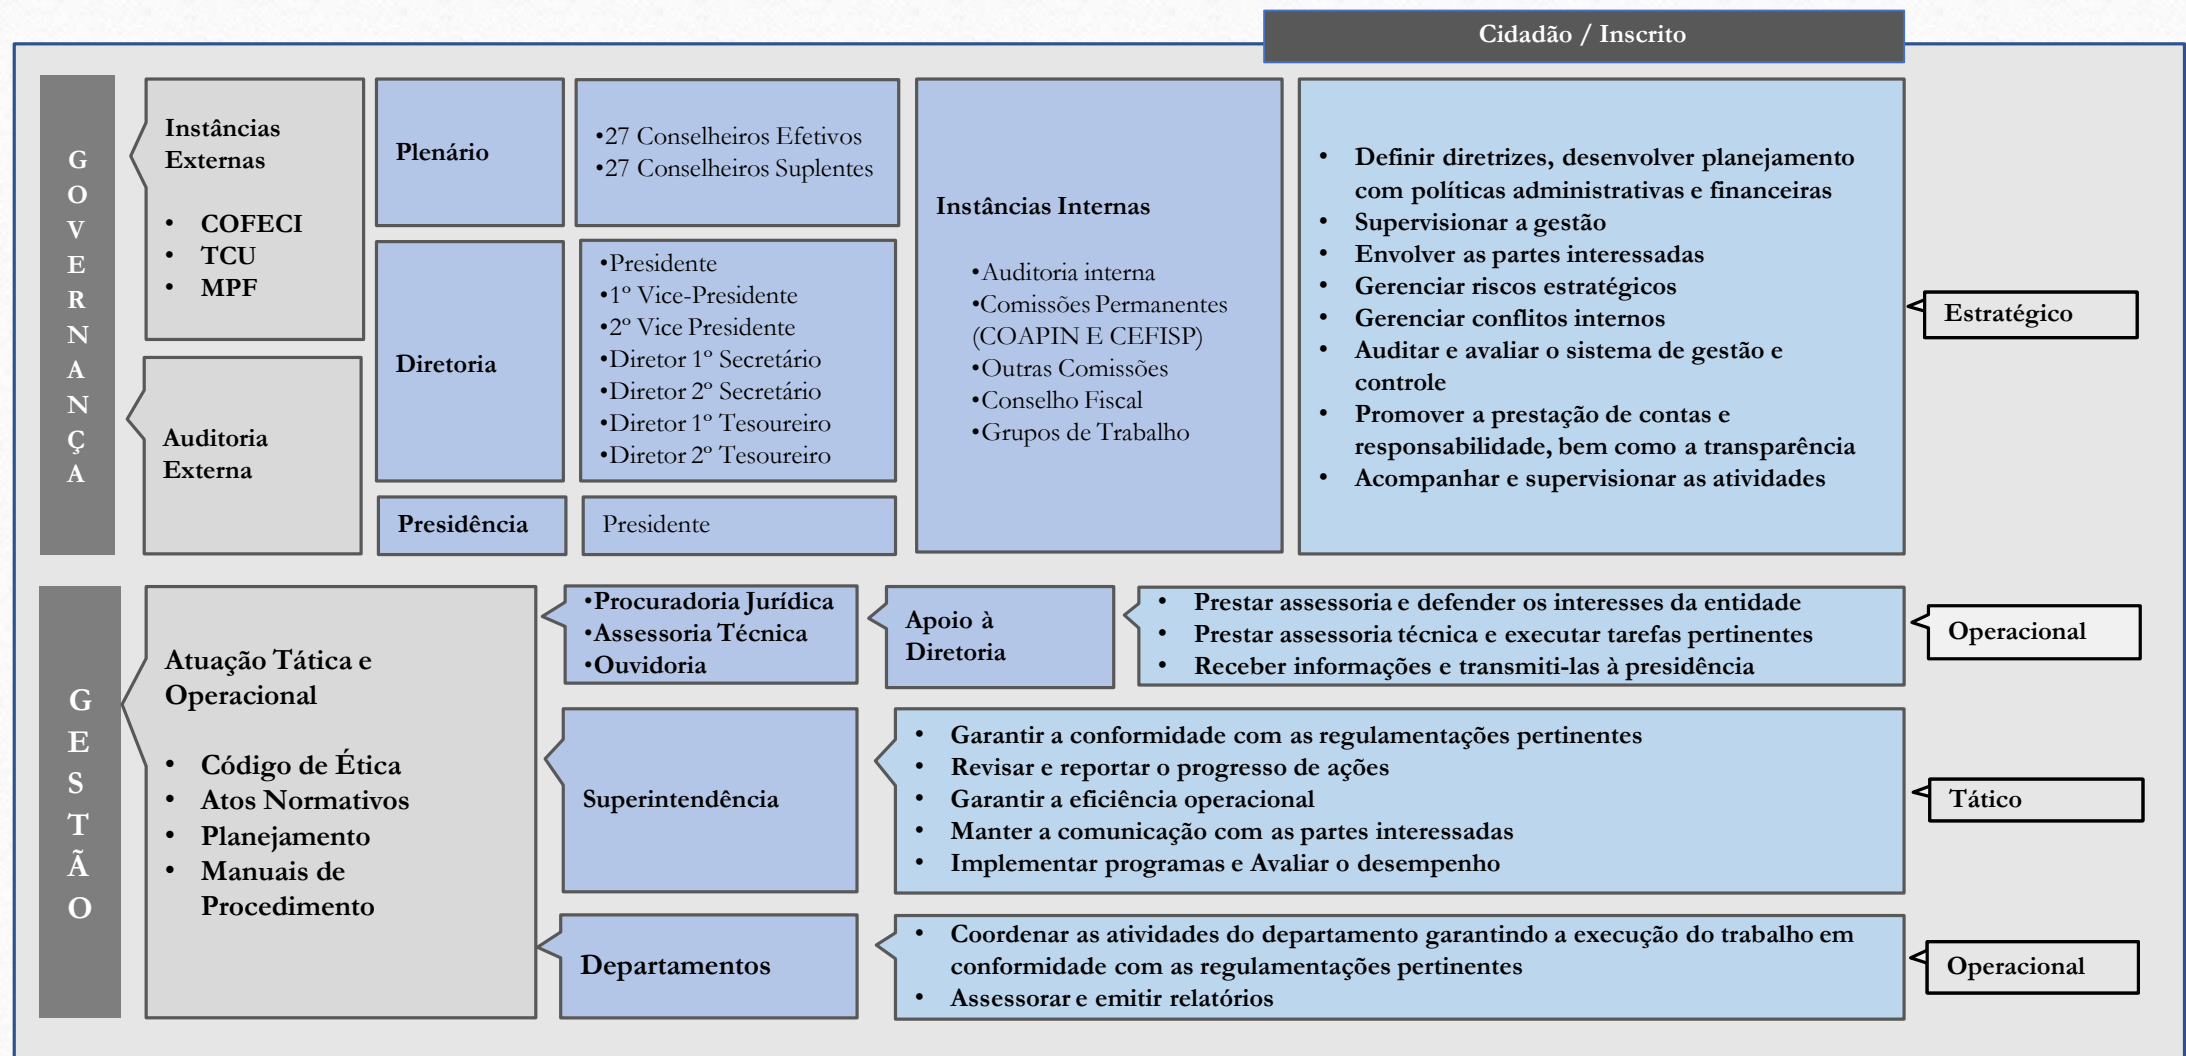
Cidadão / Inscrito

GOVERNANÇA

Instâncias Externas

- COFECI
- TCU
- MPF

Auditoria Externa

Plenário

•27 Conselheiros Efetivos
•27 Conselheiros Suplentes

Diretoria

•Presidente
•1º Vice-Presidente
•2º Vice Presidente
•Diretor 1º Secretário
•Diretor 2º Secretário
•Diretor 1º Tesoureiro
•Diretor 2º Tesoureiro

Presidência

Presidente

Instâncias Internas

•Auditoria interna
•Comissões Permanentes (COAPIN E CEFISP)
•Outras Comissões
•Conselho Fiscal
•Grupos de Trabalho

- Definir diretrizes, desenvolver planejamento com políticas administrativas e financeiras
- Supervisionar a gestão
- Envolver as partes interessadas
- Gerenciar riscos estratégicos
- Gerenciar conflitos internos
- Auditar e avaliar o sistema de gestão e controle
- Promover a prestação de contas e responsabilidade, bem como a transparência
- Acompanhar e supervisionar as atividades

Estratégico

GESTÃO

Atuação Tática e Operacional

- Código de Ética
- Atos Normativos
- Planejamento
- Manuais de Procedimento

•Procuradoria Jurídica
•Assessoria Técnica
•Ouvidoria

Apoio à Diretoria

- Prestar assessoria e defender os interesses da entidade
- Prestar assessoria técnica e executar tarefas pertinentes
- Receber informações e transmiti-las à presidência

Operacional

Superintendência

- Garantir a conformidade com as regulamentações pertinentes
- Revisar e reportar o progresso de ações
- Garantir a eficiência operacional
- Manter a comunicação com as partes interessadas
- Implementar programas e Avaliar o desempenho

Tático

Departamentos

- Coordenar as atividades do departamento garantindo a execução do trabalho em conformidade com as regulamentações pertinentes
- Assessorar e emitir relatórios

Operacional